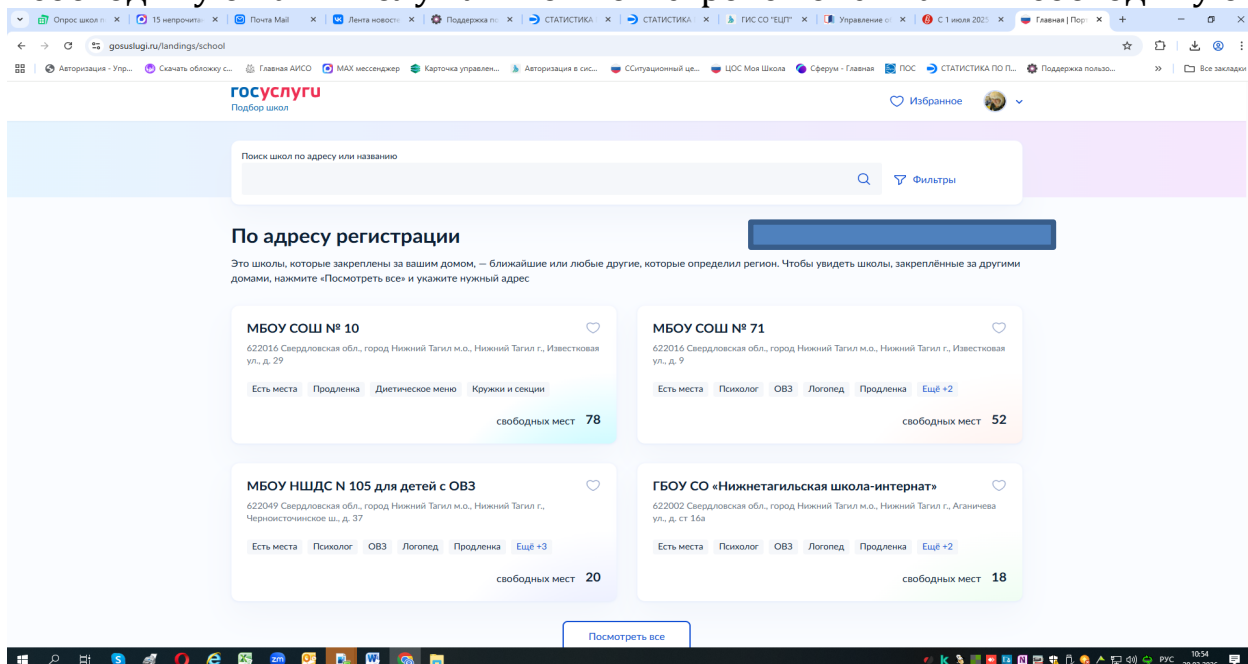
Опрос школ × | 15 непрочита × | Почта Mail × | Лента новост × | Поддержка п × | СТАТИСТИКА × | СТАТИСТИКА × | ГИС СО "ЕЦП" × | Управление × | С 1 июля 2025 × | Главная | Пор ×

gosuslugi.ru/landings/school

Авторизация - Упр... | Скачать обложку с... | Главная АИСО | MAX мессенджер | Карточка управлен... | Авторизация в сис... | ССитуационный це... | ЦОС Моя Школа | Сферум - Главная | ПОС | СТАТИСТИКА ПО П... | Поддержка пользо... | Все закладки

госуслуги
Подбор школ

Избранное

Поиск школ по адресу или названию

Фильтры

По адресу регистрации

Это школы, которые закреплены за вашим домом, — ближайшие или любые другие, которые определил регион. Чтобы увидеть школы, закреплённые за другими домами, нажмите «Посмотреть все» и укажите нужный адрес

МБОУ СОШ № 10
622016 Свердловская обл., город Нижний Тагил м.о., Нижний Тагил г., Известковая ул., д. 29
Есть места | Продленка | Диетическое меню | Кружки и секции
свободных мест 78

МБОУ СОШ № 71
622016 Свердловская обл., город Нижний Тагил м.о., Нижний Тагил г., Известковая ул., д. 9
Есть места | Психолог | ОВЗ | Логопед | Продленка | Ещё +2
свободных мест 52

МБОУ НШДС N 105 для детей с ОВЗ
622049 Свердловская обл., город Нижний Тагил м.о., Нижний Тагил г., Черноисточинское ш., д. 37
Есть места | Психолог | ОВЗ | Логопед | Продленка | Ещё +3
свободных мест 20

ГБОУ СО «Нижнетагильская школа-интернат»
622002 Свердловская обл., город Нижний Тагил м.о., Нижний Тагил г., Аганичева ул., д. ст 16а
Есть места | Психолог | ОВЗ | Логопед | Продленка | Ещё +2
свободных мест 18

Посмотреть все

РУС 10:54